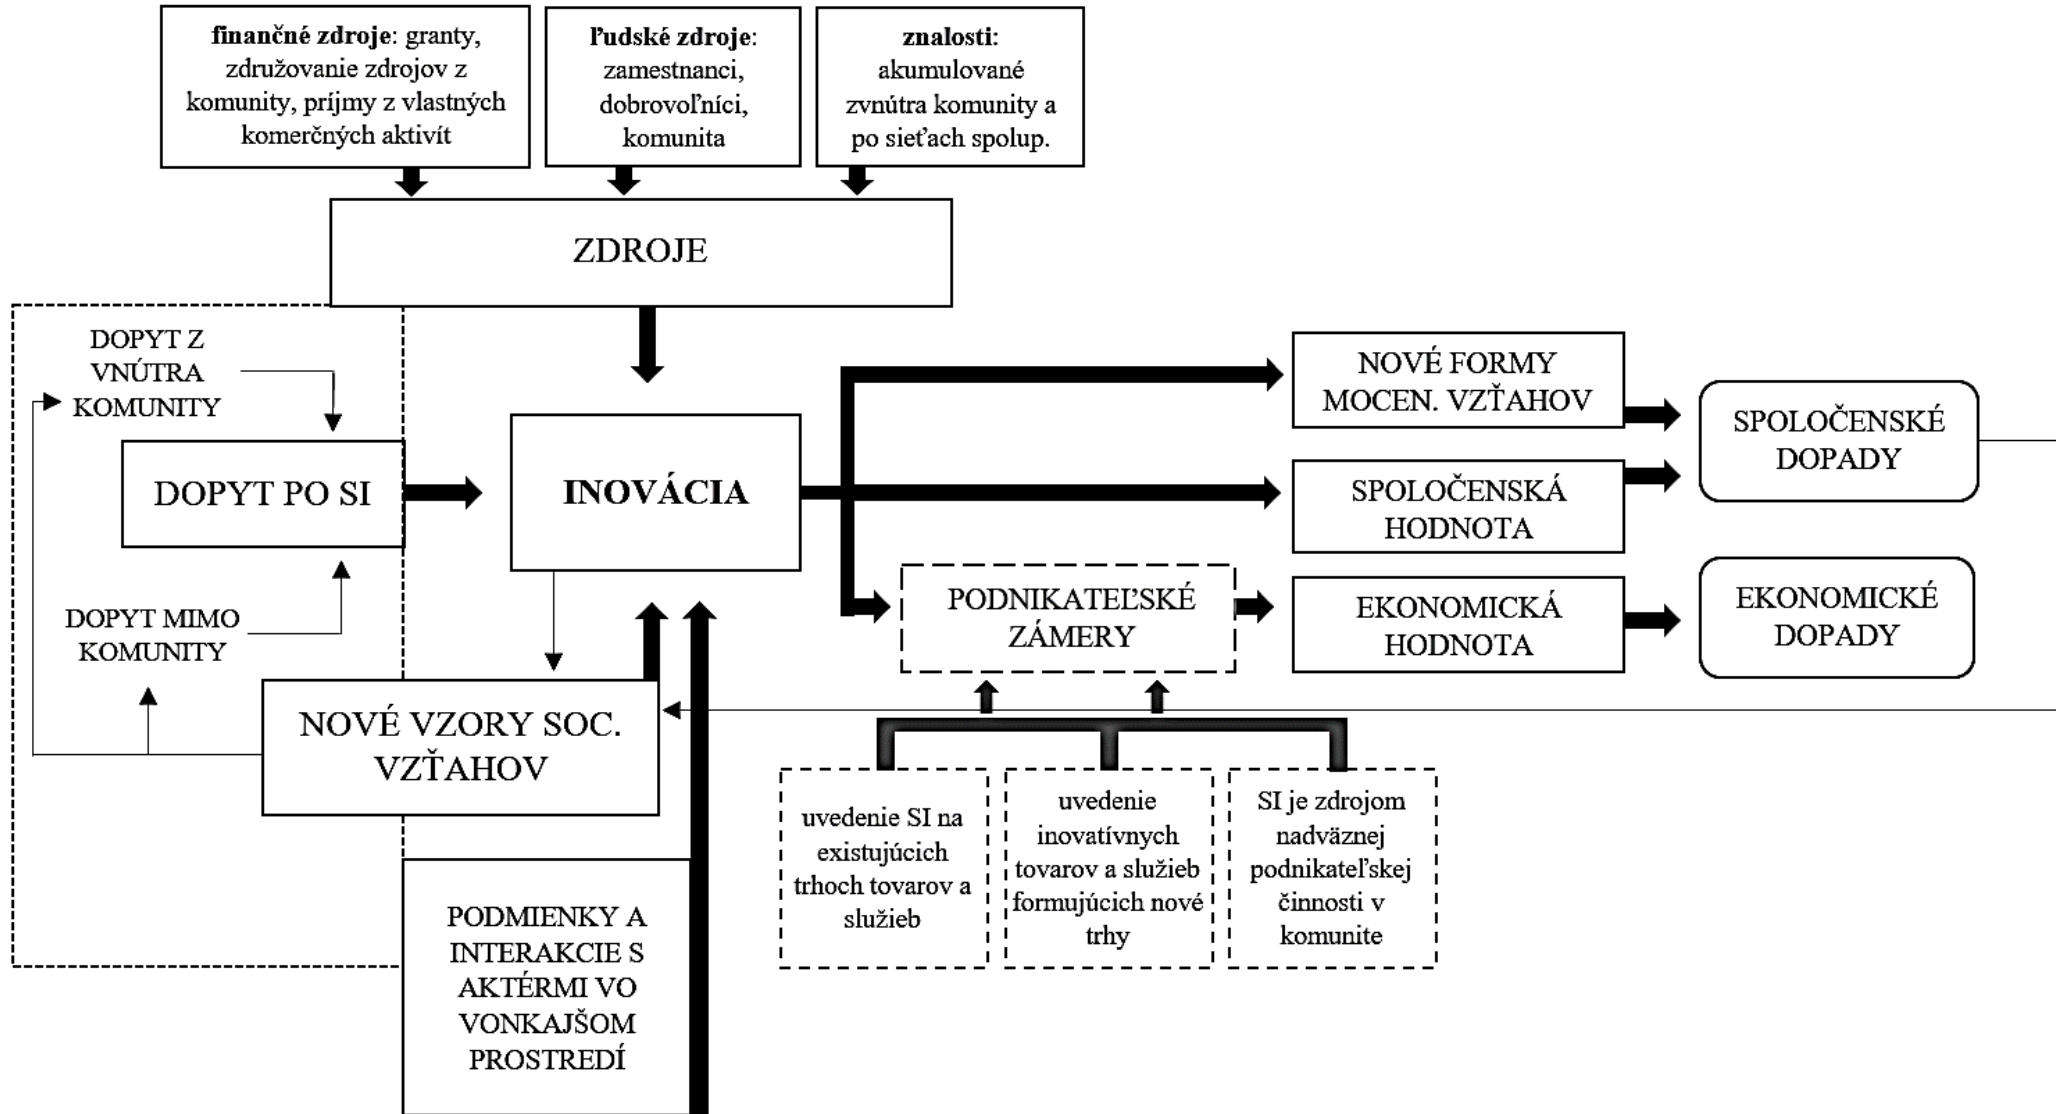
**finančné zdroje**: granty, združovanie zdrojov z komunity, príjmy z vlastných komerčných aktivít

**ľudské zdroje**: zamestnanci, dobrovoľníci, komunita

**znalosti**: akumulované zvnútra komunity a po sieťach spolup.

ZDROJE

DOPYT Z VNÚTRA KOMUNITY

DOPYT PO SI

DOPYT MIMO KOMUNITY

INOVÁCIA

NOVÉ FORMY MOCEN. VZŤAHOV

SPOLOČENSKÁ HODNOTA

SPOLOČENSKÉ DOPADY

PODNIKATEĽSKÉ ZÁMERY

EKONOMICKÁ HODNOTA

EKONOMICKÉ DOPADY

NOVÉ VZORY SOC. VZŤAHOV

uvedenie SI na existujúcich trhoch tovarov a služieb

uvedenie inovatívnych tovarov a služieb formujúcich nové trhy

SI je zdrojom nadväznej podnikateľskej činnosti v komunite

PODMIENKY A INTERAKCIE S AKTÉRMI VO VONKAJŠOM PROSTREDÍ